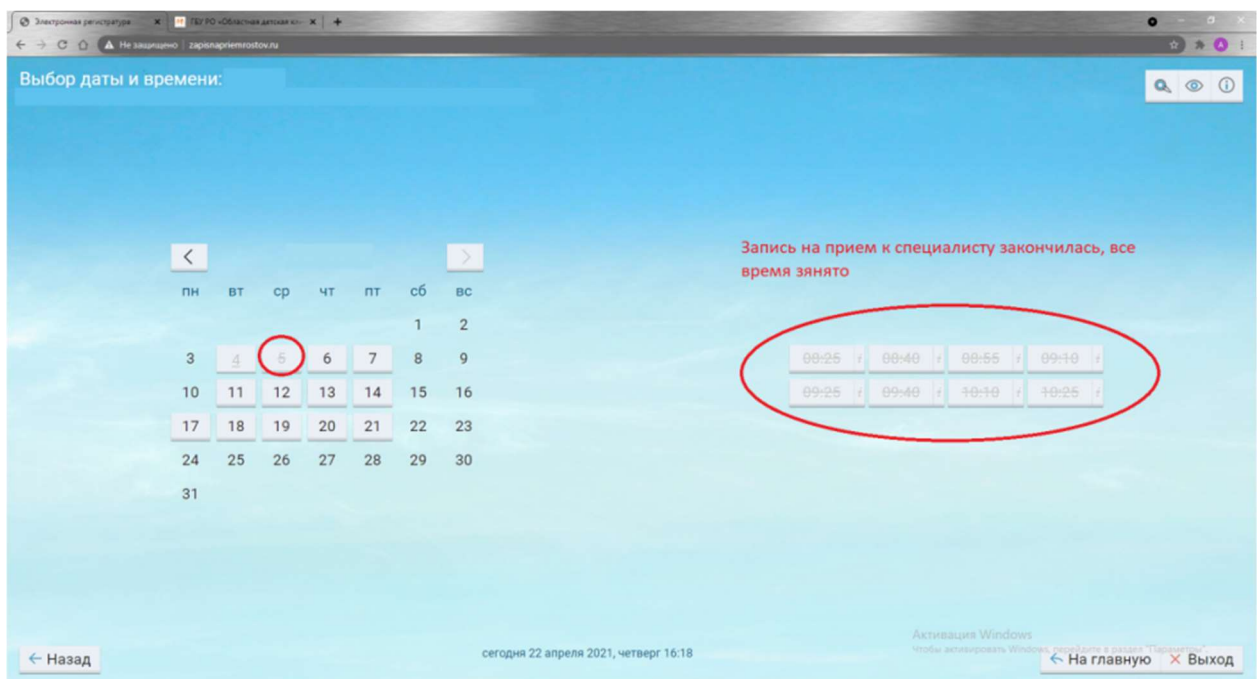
Электронная регистратура ×
ГБУ РО «Областная детская кл... ×
+
Не защищено | zapisnapriemrostov.ru

Выбор даты и времени:

Запись на прием к специалисту закончилась, все время занято

| пн | вт | ср | чт | пт | сб | вс |
|---|---|---|---|---|---|---|
| | | | | | 1 | 2 |
| 3 | 4 | 5 | 6 | 7 | 8 | 9 |
| 10 | 11 | 12 | 13 | 14 | 15 | 16 |
| 17 | 18 | 19 | 20 | 21 | 22 | 23 |
| 24 | 25 | 26 | 27 | 28 | 29 | 30 |
| 31 | | | | | | |

08:25 08:40 08:55 09:10
09:25 09:40 10:10 10:25

Активация Windows
Чтобы активировать Windows, перейдите в раздел "Параметры".

← Назад
сегодня 22 апреля 2021, четверг 16:18
← На главную × Выход